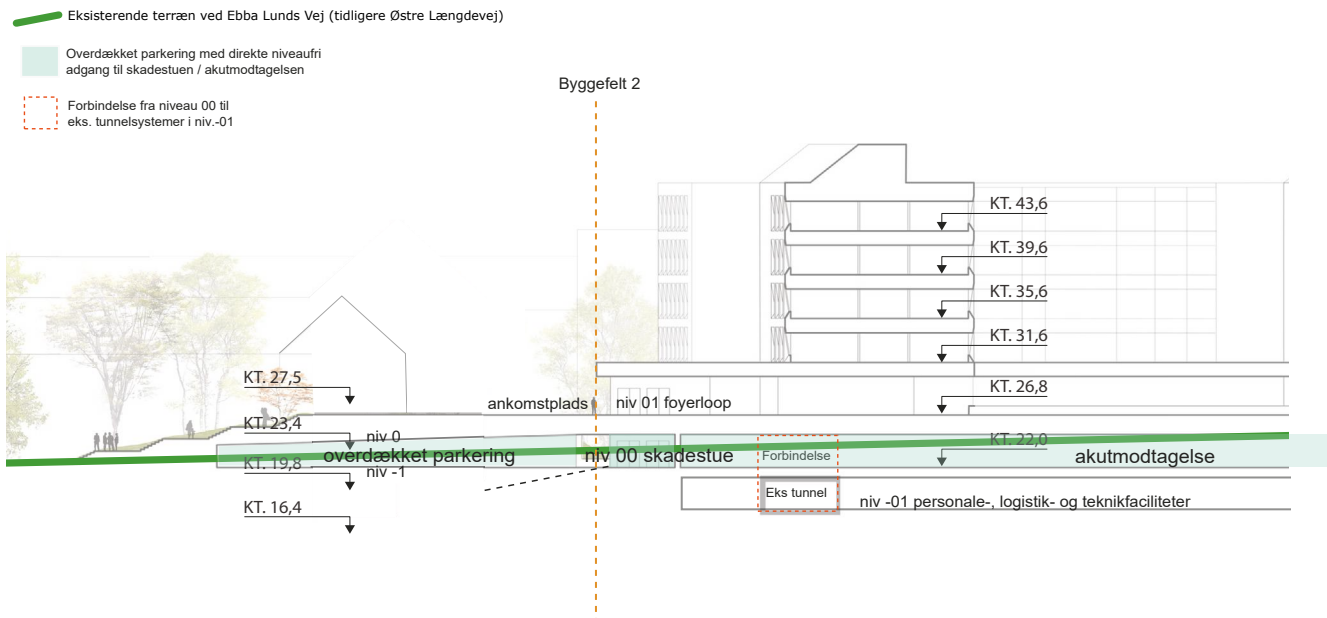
Eksisterende terræn ved Ebba Lunds Vej (tidligere Østre Længdevej)

Overdækket parkering med direkte niveaufri adgang til skadestuen / akutmodtagelsen

Forbindelse fra niveau 00 til eks. tunnelsystemer i niv.-01

Byggefelt 2

KT. 43,6

KT. 39,6

KT. 35,6

KT. 31,6

KT. 27,5

KT. 26,8

ankomstplads

niv 01 foyerloop

KT. 23,4

niv 0

KT. 22,0

overdækket parkering

niv 00 skadestue

Forbindelse

akutmodtagelse

KT. 19,8

niv -1

Eks tunnel

niv -01 personale-, logistik- og teknikfaciliteter

KT. 16,4